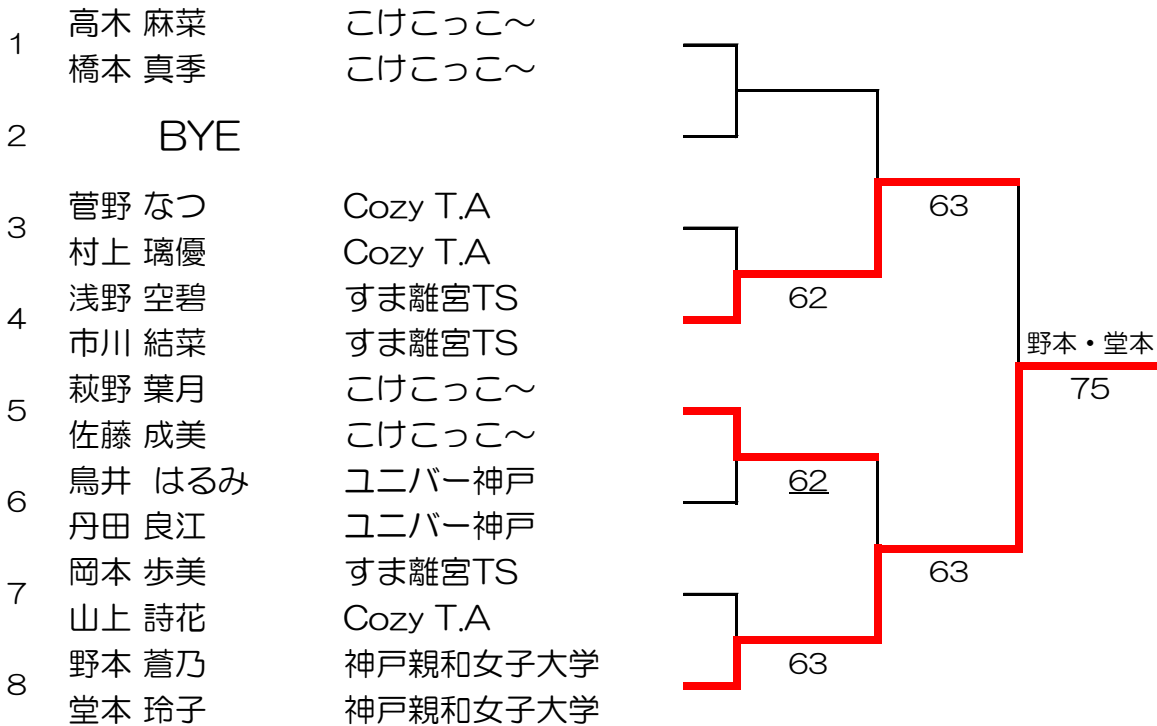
1 高木 麻菜 こけこっこ～
橋本 真季 こけこっこ～

2 BYE

3 菅野 なつ Cozy T.A
村上 璃優 Cozy T.A

4 浅野 空碧 すま離宮TS
市川 結菜 すま離宮TS

5 萩野 葉月 こけこっこ～
佐藤 成美 こけこっこ～

6 鳥井 はるみ ユニバー神戸
丹田 良江 ユニバー神戸

7 岡本 歩美 すま離宮TS
山上 詩花 Cozy T.A

8 野本 蒼乃 神戸親和女子大学
堂本 玲子 神戸親和女子大学

63
62
62
63
63

野本・堂本
75